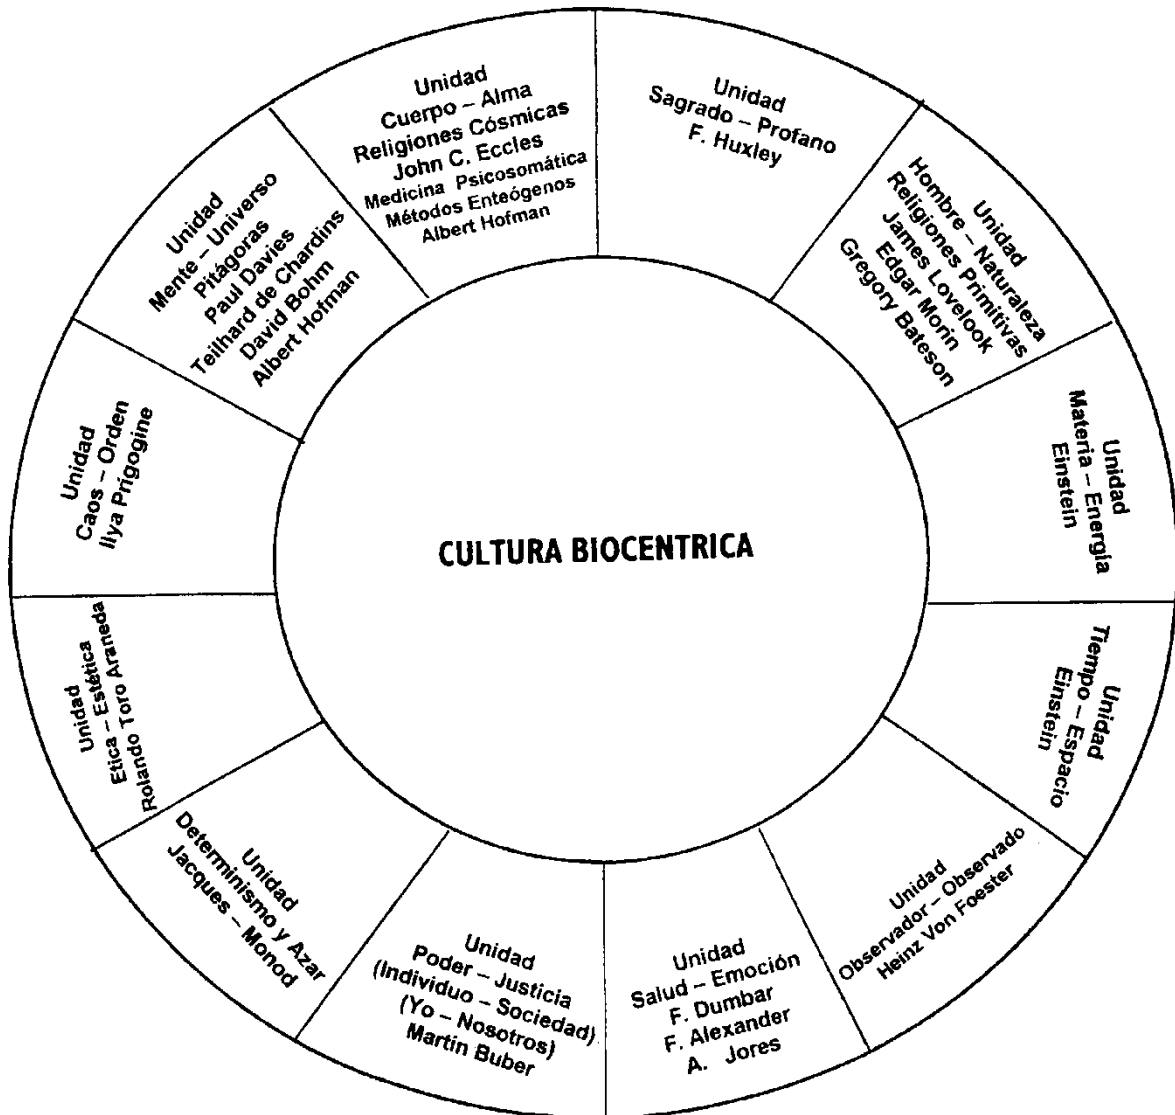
CULTURA BIOCENTRICA

Unidad
Cuerpo – Alma
Religiones Cósmicas
John C. Eccles
Medicina Psicosomática
Métodos Enteógenos
Albert Hofman

Unidad
Sagrado – Profano
F. Huxley

Unidad
Hombre – Naturaleza
Religiones Primitivas
James Lovelook
Edgar Morin
Gregory Bateson

Unidad
Materia – Energía
Einstein

Unidad
Tiempo – Espacio
Einstein

Unidad
Observador – Observado
Heinz Von Foester

Unidad
Salud – Emoción
F. Dumbar
F. Alexander
A. Jores

Unidad
Poder – Justicia
(Individuo – Sociedad)
(Yo – Nosotros)
Martin Buber

Unidad
Determinismo y Azar
Jacques – Monod

Unidad
Etica – Estética
Rolando Toro Araneda

Unidad
Caos – Orden
Ilya Prigogine

Unidad
Mente – Universo
Pitágoras
Paul Davies
Teilhard de Chardins
David Bohm
Albert Hofman